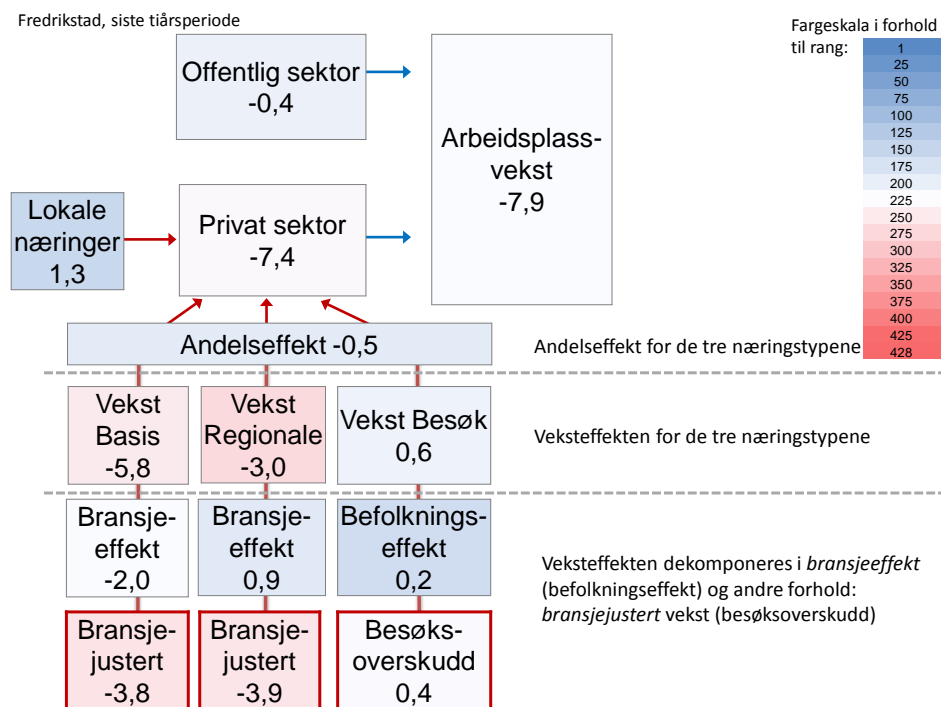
Fredrikstad, siste tiårsperiode

Offentlig sektor
-0,4

Arbeidsplassvekst
-7,9

Lokale næringer
1,3

Privat sektor
-7,4

Andelseffekt -0,5

Andelseffekt for de tre næringstypene

Vekst Basis
-5,8

Vekst Regionale
-3,0

Vekst Besøk
0,6

Veksteffekten for de tre næringstypene

Bransjeeffekt
-2,0

Bransjeeffekt
0,9

Befolkningseffekt
0,2

Veksteffekten dekomponeres i *bransjeeffekt* (befolkningseffekt) og andre forhold: *bransjejustert* vekst (besøksoverskudd)

Bransjejustert
-3,8

Bransjejustert
-3,9

Besøksoverskudd
0,4

Fargeskala i forhold til rang:
1
25
50
75
100
125
150
175
200
225
250
275
300
325
350
375
400
425
428